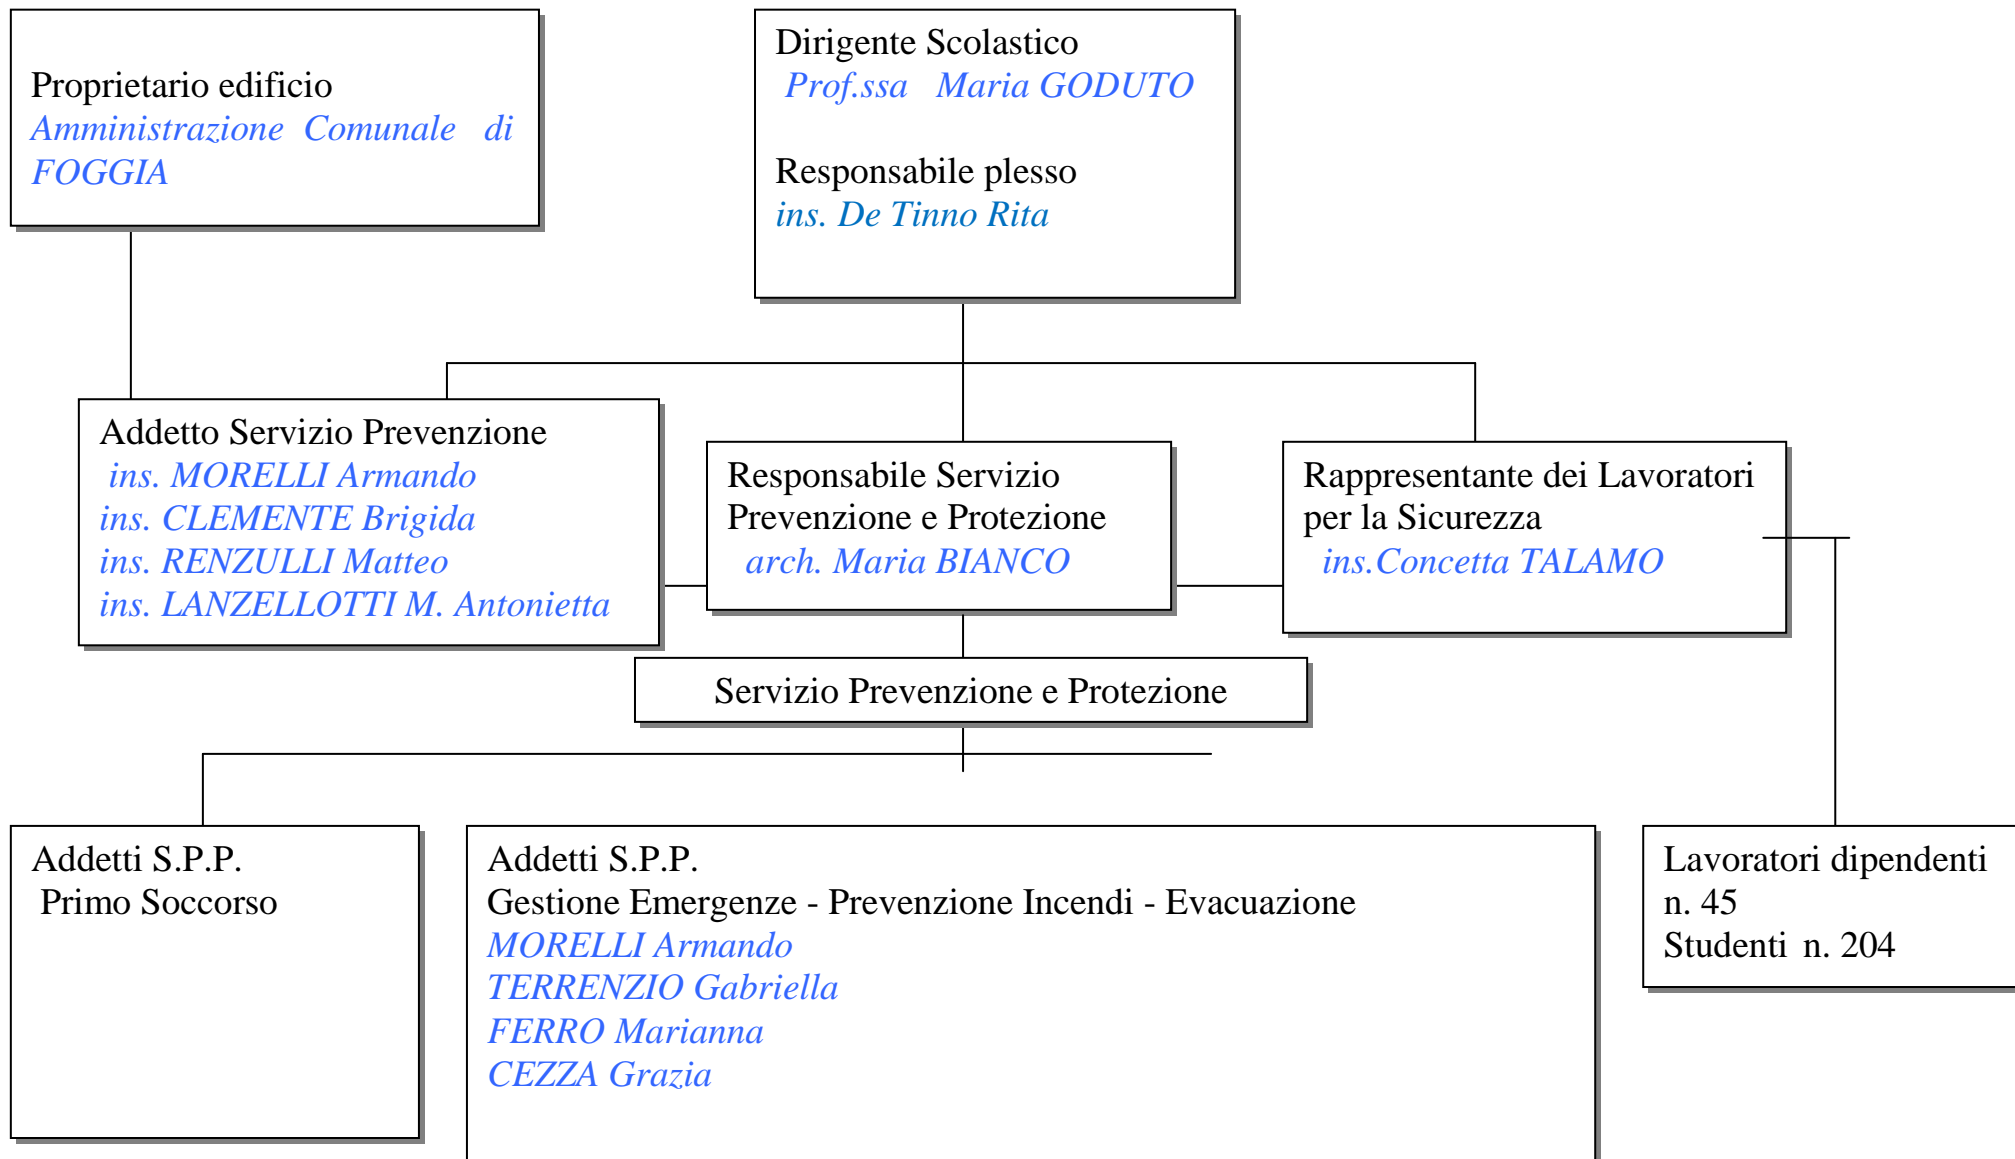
Proprietario edificio
Amministrazione Comunale di FOGGIA

Dirigente Scolastico
Prof.ssa Maria GODUTO

Responsabile plesso
ins. De Tinno Rita

Addetto Servizio Prevenzione
ins. MORELLI Armando
ins. CLEMENTE Brigida
ins. RENZULLI Matteo
ins. LANZELLOTTI M. Antonietta

Responsabile Servizio Prevenzione e Protezione
arch. Maria BIANCO

Rappresentante dei Lavoratori per la Sicurezza
ins.Concetta TALAMO

Servizio Prevenzione e Protezione

Addetti S.P.P.
Primo Soccorso

Addetti S.P.P.
Gestione Emergenze - Prevenzione Incendi - Evacuazione
MORELLI Armando
TERRENZIO Gabriella
FERRO Marianna
CEZZA Grazia

Lavoratori dipendenti
n. 45
Studenti n. 204